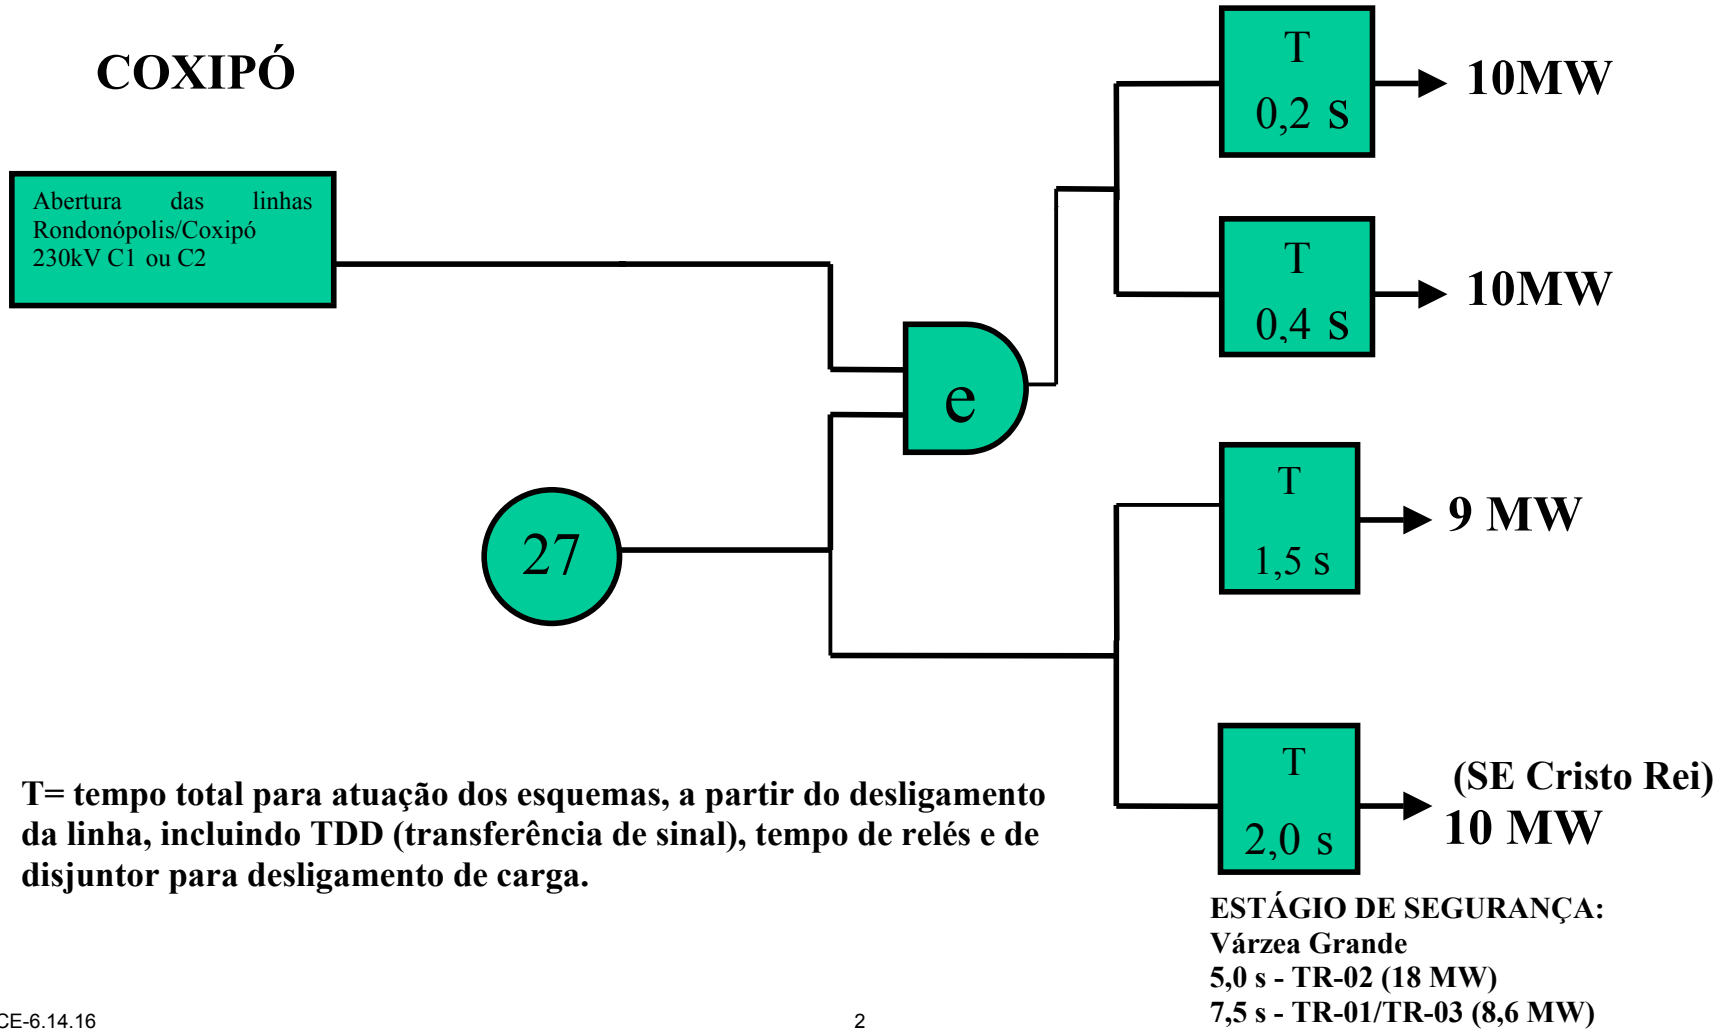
COXIPÓ

Abertura das linhas Rondonópolis/Coxipó 230kV C1 ou C2

27

e

T
0,2 s

10MW

T
0,4 s

10MW

T
1,5 s

9 MW

T
2,0 s

(SE Cristo Rei)
10 MW

T= tempo total para atuação dos esquemas, a partir do desligamento da linha, incluindo TDD (transferência de sinal), tempo de relés e de disjuntor para desligamento de carga.

ESTÁGIO DE SEGURANÇA:
Várzea Grande
5,0 s - TR-02 (18 MW)
7,5 s - TR-01/TR-03 (8,6 MW)

CE-6.14.16

2